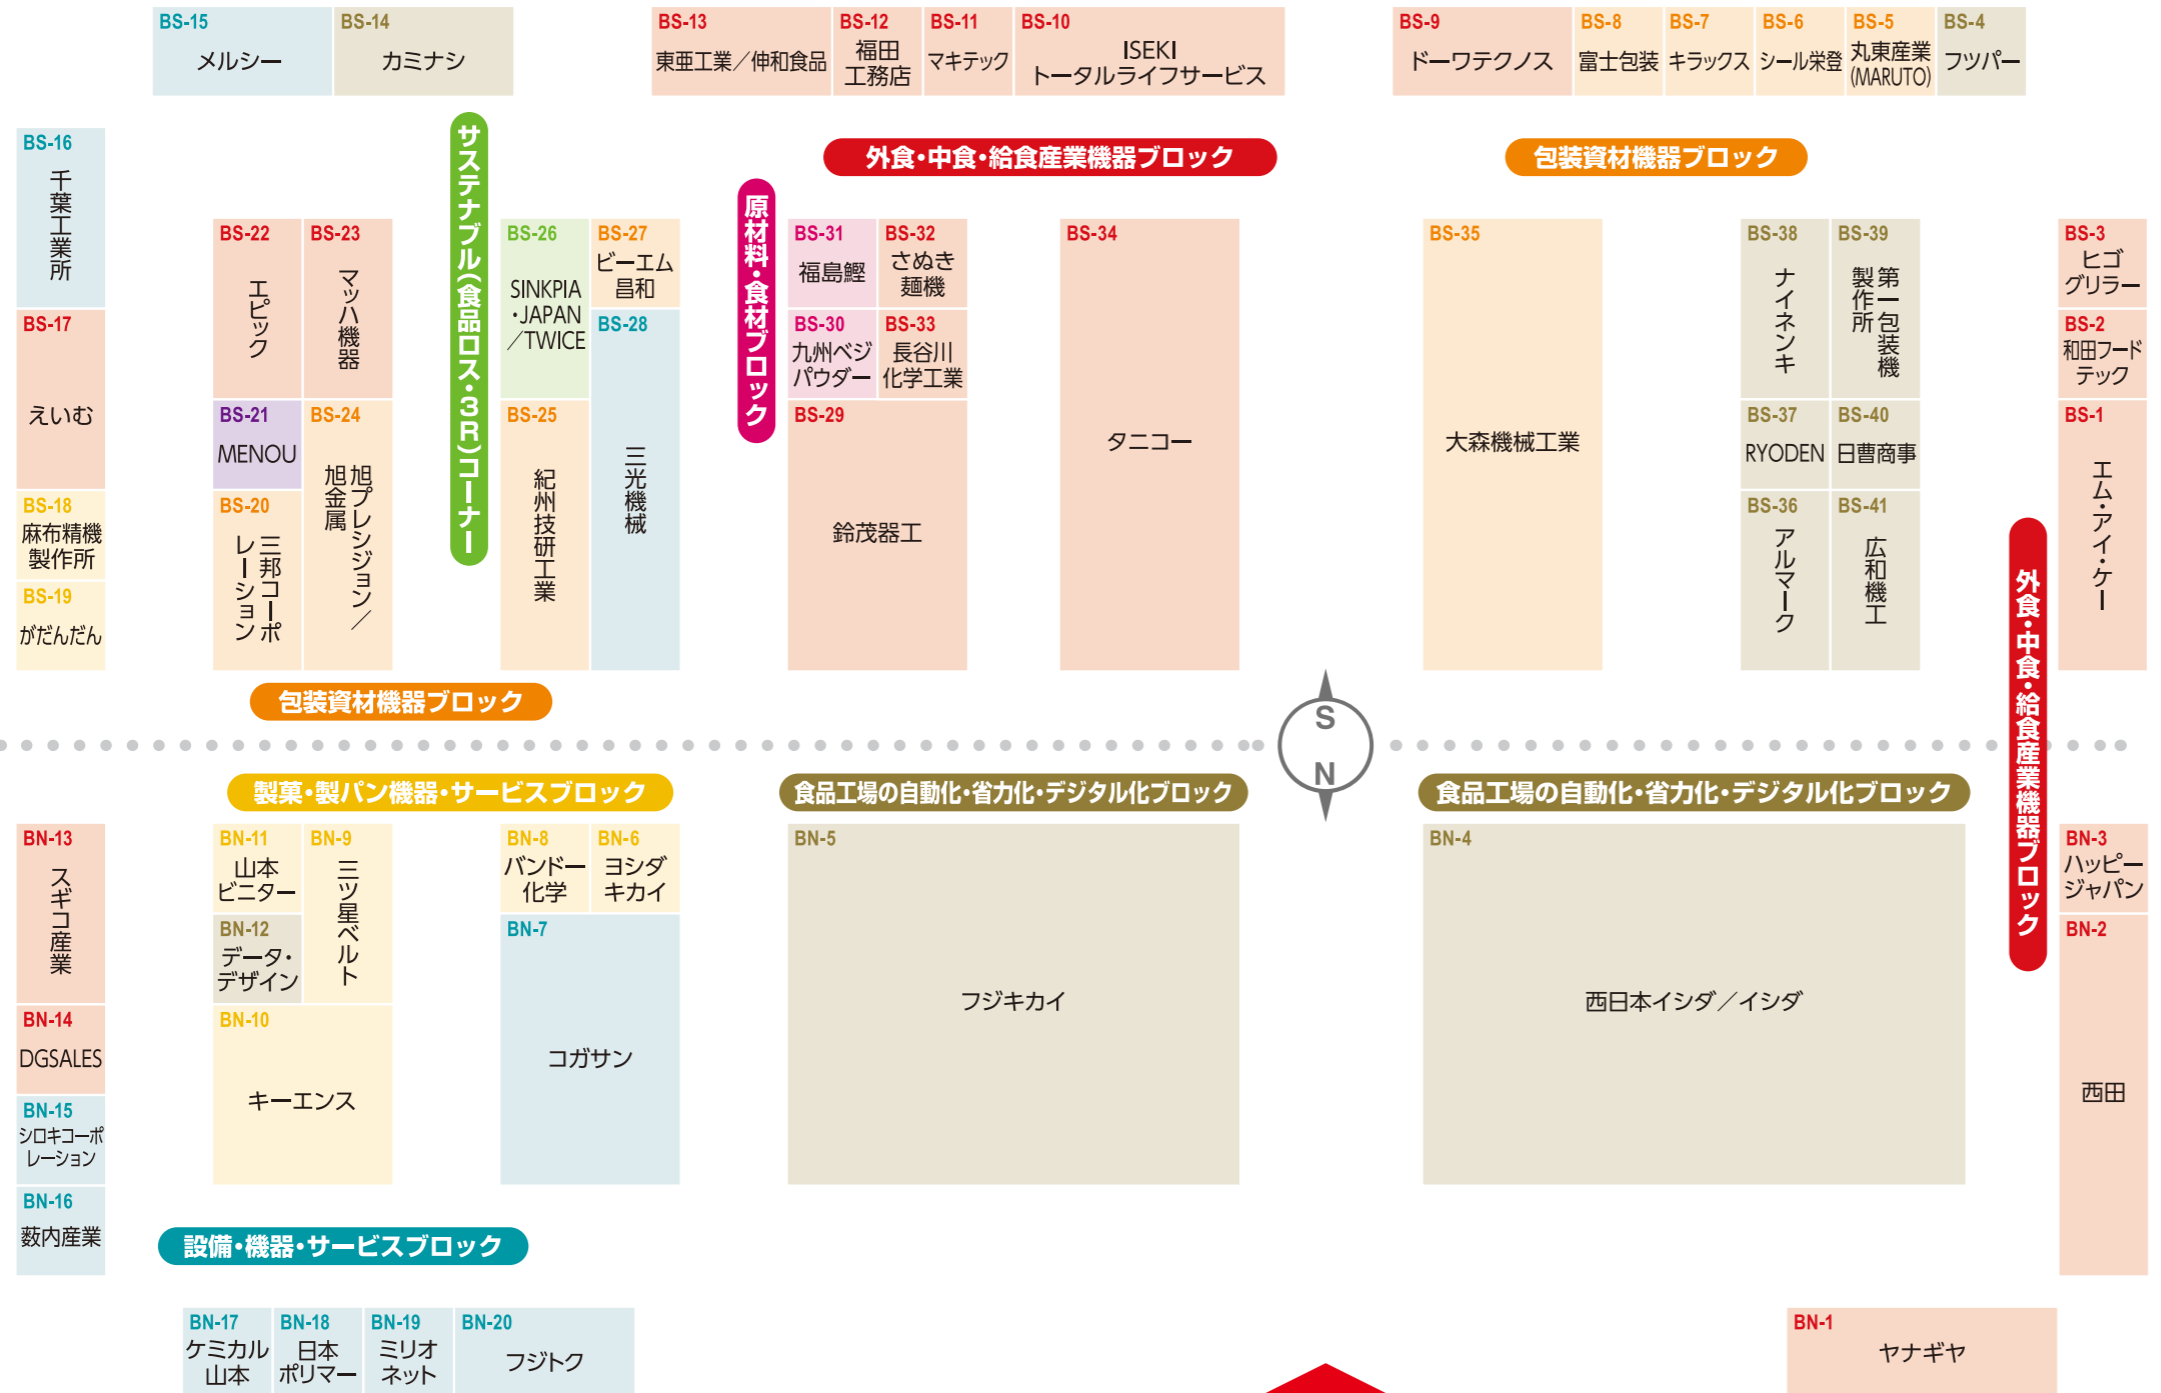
BS-15
メルシー

BS-14
カミナシ

BS-13
東亜工業／伸和食品

BS-12
福田工務店

BS-11
マキテック

BS-10
ISEKI トータルライフサービス

BS-9
ドーワテクノス

BS-8
富士包装

BS-7
キラックス

BS-6
シール栄登

BS-5
丸東産業 (MARUTO)

BS-4
フツパー

サステナブル（食品ロス・3R）コーナー

外食・中食・給食産業機器ブロック

包装資材機器ブロック

原材料・食材ブロック

BS-16
千葉工業所

BS-17
えいむ

BS-18
麻布精機製作所

BS-19
がだんだん

BS-22
エピック

BS-23
マッハ機器

BS-21
MENOU

BS-24
旭プレシジョン／旭金属

BS-20
三邦コーポレーション

BS-26
SINKPIA・JAPAN／TWICE

BS-27
ビーエム昌和

BS-28
三光機械

BS-25
紀州技研工業

BS-31
福島鰹

BS-32
さぬき麺機

BS-30
九州ベジパウダー

BS-33
長谷川化学工業

BS-29
鈴茂器工

BS-34
タニコー

BS-35
大森機械工業

BS-38
ナイネンキ

BS-39
第一包装機製作所

BS-37
RYODEN

BS-40
日曹商事

BS-36
アルマーク

BS-41
広和機工

BS-3
ヒゴグリラー

BS-2
和田フードテック

BS-1
エム・アイ・ケー

包装資材機器ブロック

S
N

外食・中食・給食産業機器ブロック

製菓・製パン機器・サービスブロック

食品工場の自動化・省力化・デジタル化ブロック

食品工場の自動化・省力化・デジタル化ブロック

BN-13
スギコ産業

BN-14
DGSALES

BN-15
シロキコーポレーション

BN-16
薮内産業

BN-11
山本ビニター

BN-9
三ツ星ベルト

BN-12
データ・デザイン

BN-10
キーエンス

BN-8
バンドー化学

BN-6
ヨシダキカイ

BN-7
コガサン

BN-5
フジキカイ

BN-4
西日本イシダ／イシダ

BN-3
ハッピージャパン

BN-2
西田

設備・機器・サービスブロック

BN-17
ケミカル山本

BN-18
日本ポリマー

BN-19
ミリオネット

BN-20
フジトク

BN-1
ヤナギヤ